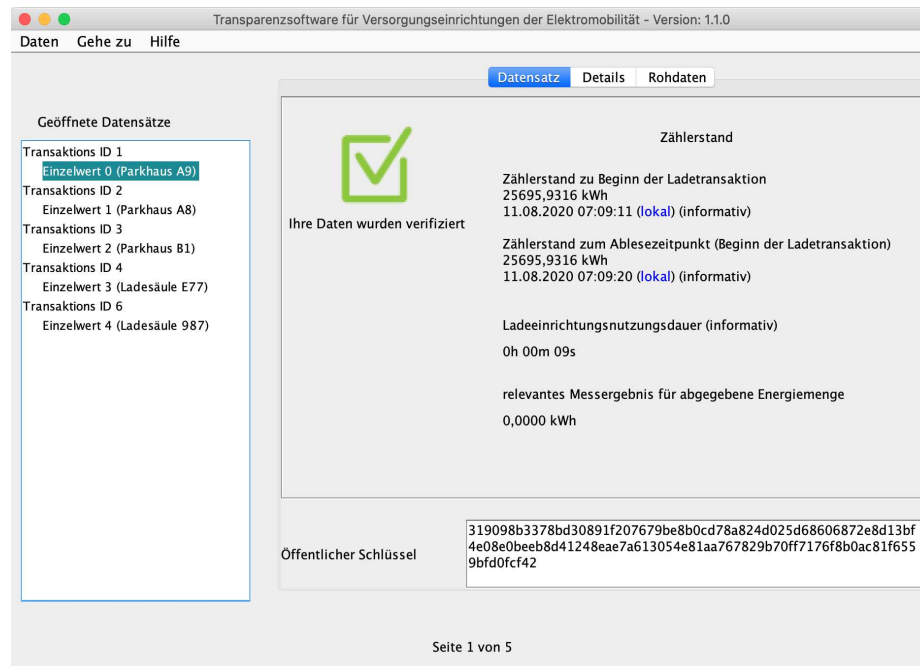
Transparenzsoftware für Versorgungseinrichtungen der Elektromobilität - Version: 1.1.0

Daten Gehe zu Hilfe

Datensatz Details Rohdaten

Geöffnete Datensätze

Transaktions ID 1
Einzelwert 0 (Parkhaus A9)
Transaktions ID 2
Einzelwert 1 (Parkhaus A8)
Transaktions ID 3
Einzelwert 2 (Parkhaus B1)
Transaktions ID 4
Einzelwert 3 (Ladesäule E77)
Transaktions ID 6
Einzelwert 4 (Ladesäule 987)

Ihre Daten wurden verifiziert

Zählerstand

Zählerstand zu Beginn der Ladetransaktion
25695,9316 kWh
11.08.2020 07:09:11 (lokal) (informativ)

Zählerstand zum Ablesezeitpunkt (Beginn der Ladetransaktion)
25695,9316 kWh
11.08.2020 07:09:20 (lokal) (informativ)

Ladeeinrichtungsnutzungsdauer (informativ)

0h 00m 09s

relevantes Messergebnis für abgegebene Energiemenge

0,0000 kWh

Öffentlicher Schlüssel

319098b3378bd30891f207679be8b0cd78a824d025d68606872e8d13bf
4e08e0beeb8d41248eae7a613054e81aa767829b70ff7176f8b0ac81f655
9bfd0fcf42

Seite 1 von 5